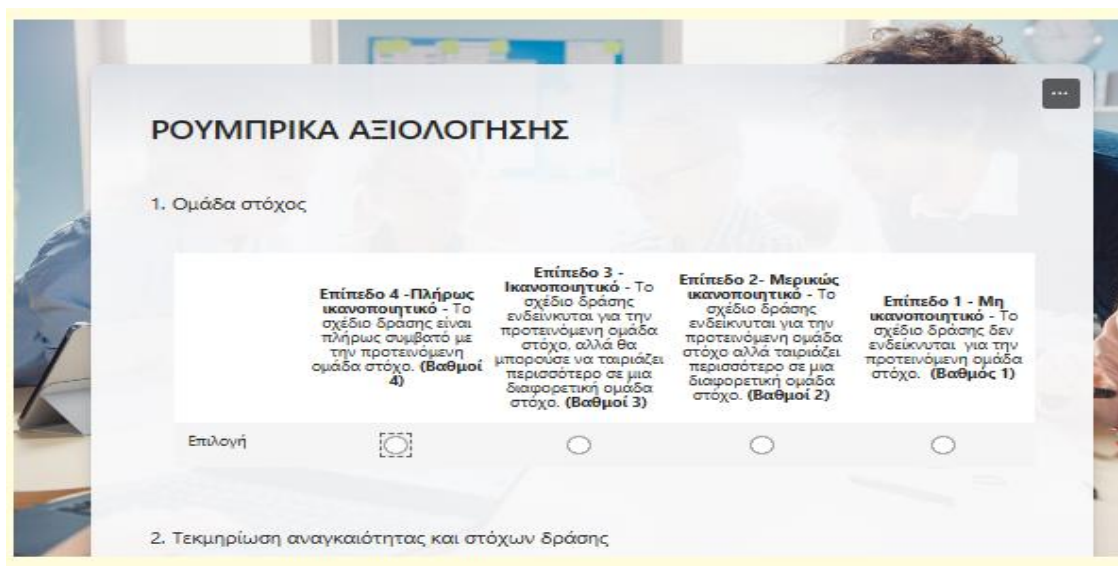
...

ΡΟΥΜΠΡΙΚΑ ΑΞΙΟΛΟΓΗΣΗΣ

1. Ομάδα στόχος

| | **Επίπεδο 4 -Πλήρως ικανοποιητικό** - Το σχέδιο δράσης είναι πλήρως συμβατό με την προτεινόμενη ομάδα στόχο. **(Βαθμοί 4)** | **Επίπεδο 3 - Ικανοποιητικό** - Το σχέδιο δράσης ενδείκνυται για την προτεινόμενη ομάδα στόχο, αλλά θα μπορούσε να ταιριάζει περισσότερο σε μια διαφορετική ομάδα στόχο. **(Βαθμοί 3)** | **Επίπεδο 2- Μερικώς ικανοποιητικό** - Το σχέδιο δράσης ενδείκνυται για την προτεινόμενη ομάδα στόχο αλλά ταιριάζει περισσότερο σε μια διαφορετική ομάδα στόχο. **(Βαθμοί 2)** | **Επίπεδο 1 - Μη ικανοποιητικό** - Το σχέδιο δράσης δεν ενδείκνυται για την προτεινόμενη ομάδα στόχο. **(Βαθμός 1)** |
|---|---|---|---|---|
| Επιλογή | ◯ | ◯ | ◯ | ◯ |

2. Τεκμηρίωση αναγκαιότητας και στόχων δράσης